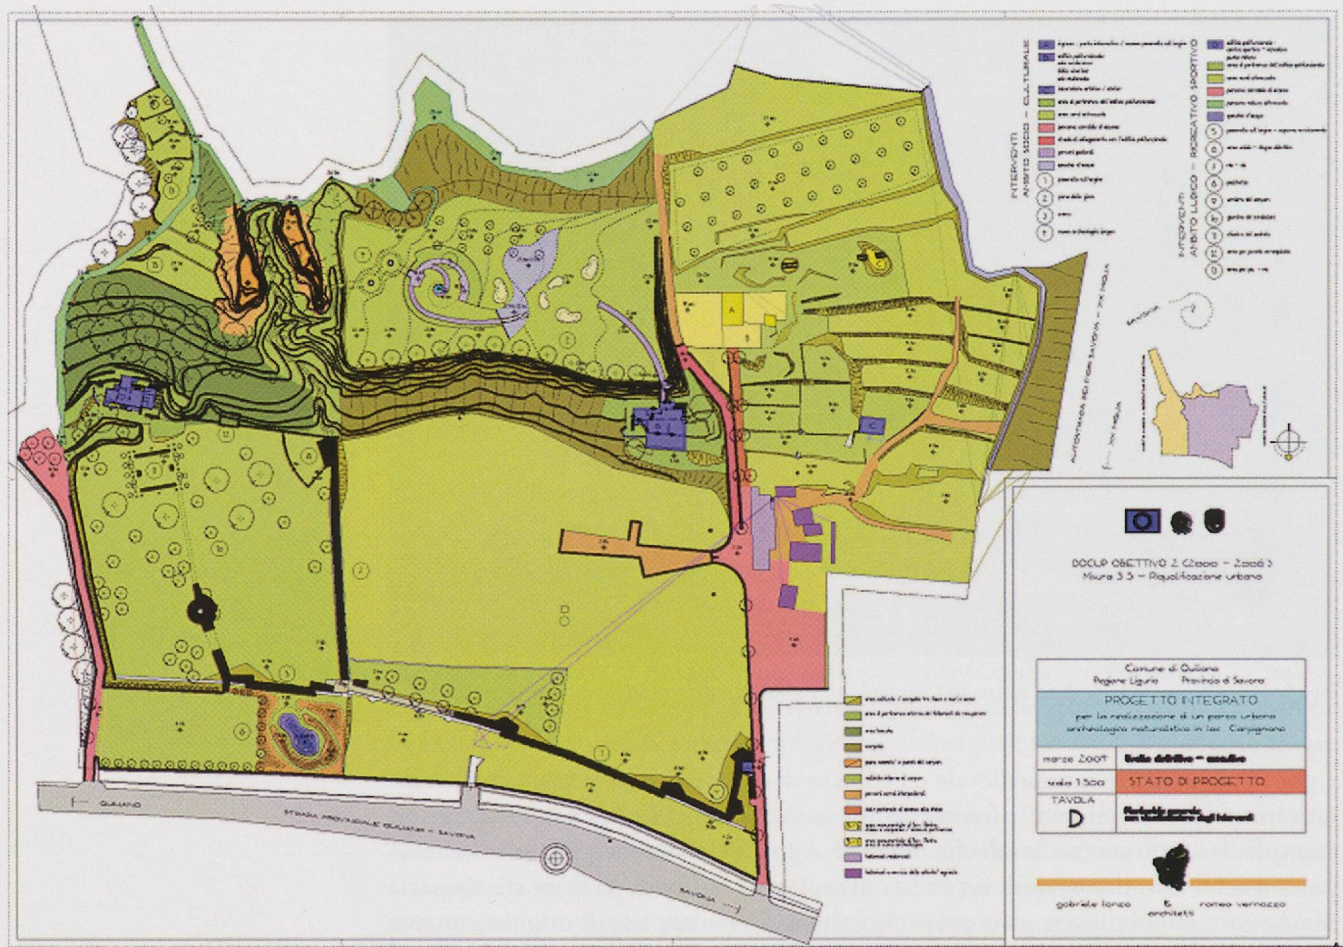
INTERVENTI
AMBITO SOCIO - CULTURALE

INTERVENTI
AMBITO LUDICO - RICREATIVO SPORTIVO

AUTOSTRADA DEI FIORI SAVONA - VENTIMIGLIA

DOCUP OBIETTIVO 2 (2000 - 2006)
Misura 3.3 - Riqualificazione urbana

Comune di Quiliano
Regione Liguria Provincia di Savona

PROGETTO INTEGRATO
per la realizzazione di un parco urbano archeologico naturalistico in loc. Carpignano

| marzo 2007 | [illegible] |
|---|---|
| scala 1:500 | STATO DI PROGETTO |
| TAVOLA D | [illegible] |

gabriele lanza & architetti romeo verrazzo

QUILIANO
STRADA PROVINCIALE QUILIANO - SAVONA
SAVONA